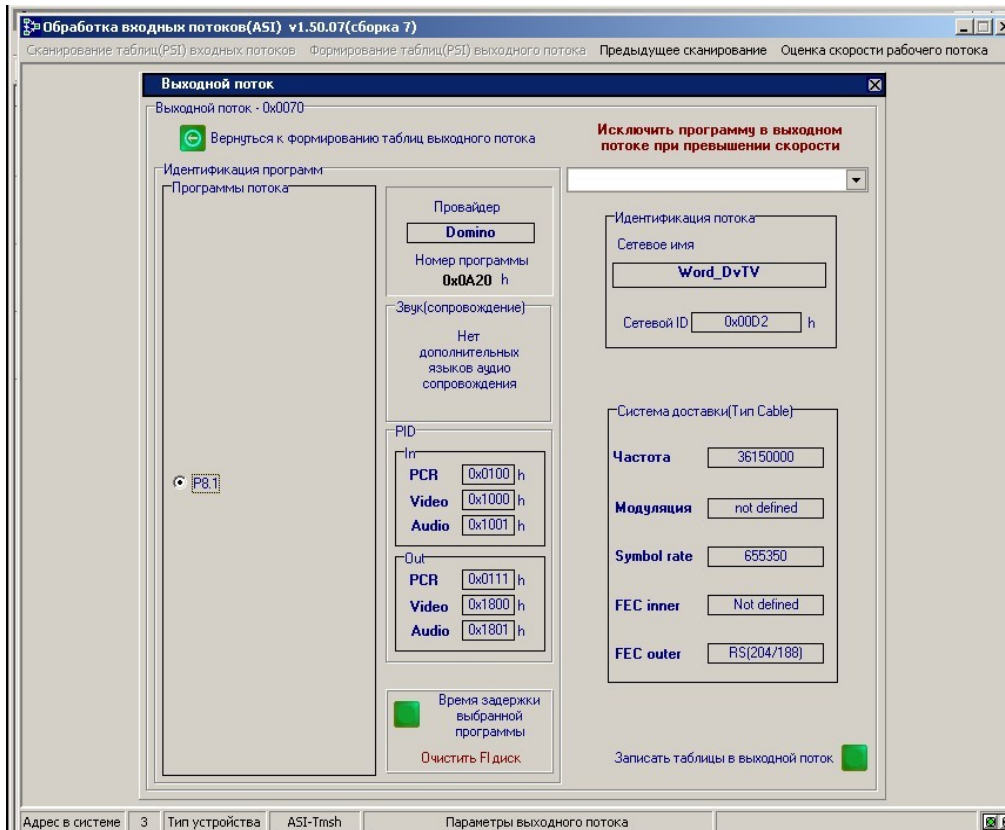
Обработка входных потоков(ASI) v1.50.07(сборка 7)

Сканирование таблиц(PSI) входных потоков Формирование таблиц(PSI) выходного потока Предыдущее сканирование Оценка скорости рабочего потока

Выходной поток

Выходной поток - 0x0070

Вернуться к формированию таблиц выходного потока

Исключить программу в выходном потоке при превышении скорости

Идентификация программ

Программы потока

P8.1

Провайдер

Domino

Номер программы

0x0A20 h

Звук(сопровождение)

Нет дополнительных языков аудио сопровождения

PID

In

| PCR | 0x0100 | h |
|---|---|---|
| Video | 0x1000 | h |
| Audio | 0x1001 | h |

Out

| PCR | 0x0111 | h |
|---|---|---|
| Video | 0x1800 | h |
| Audio | 0x1801 | h |

Время задержки выбранной программы

Очистить Fl диск

Идентификация потока

Сетевое имя

Word_DvTV

Сетевой ID 0x00D2 h

Система доставки(Тип Cable)

| Частота | 36150000 |
|---|---|
| Модуляция | not defined |
| Symbol rate | 655350 |
| FEC inner | Not defined |
| FEC outer | RS(204/188) |

Записать таблицы в выходной поток

Адрес в системе | 3 | Тип устройства | ASI-Tmsh | Параметры выходного потока